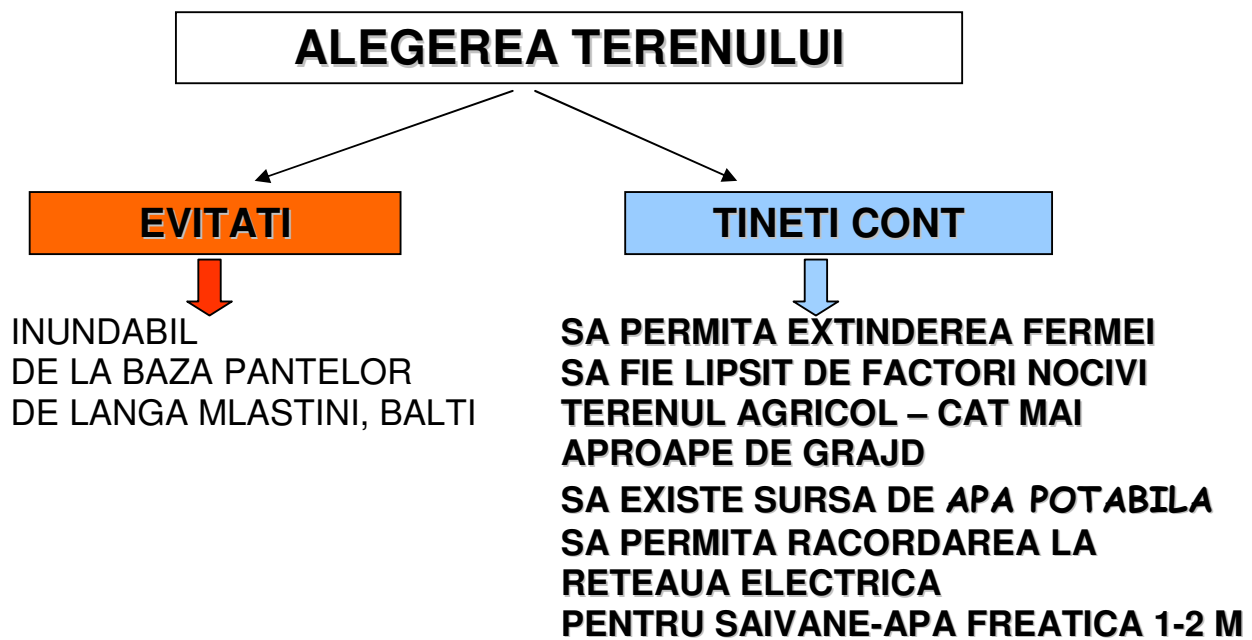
ALEGEREA TERENULUI

EVITATI

INUNDABIL
DE LA BAZA PANTELOR
DE LANGA MLASTINI, BALTI

TINETI CONT

SA PERMITA EXTINDEREA FERMEI
SA FIE LIPSIT DE FACTORI NOCIVI
TERENUL AGRICOL – CAT MAI APROAPE DE GRAJD
SA EXISTE SURSA DE APA POTABILA
SA PERMITA RACORDAREA LA RETEAUA ELECTRICA
PENTRU SAIVANE-APA FREATICA 1-2 M